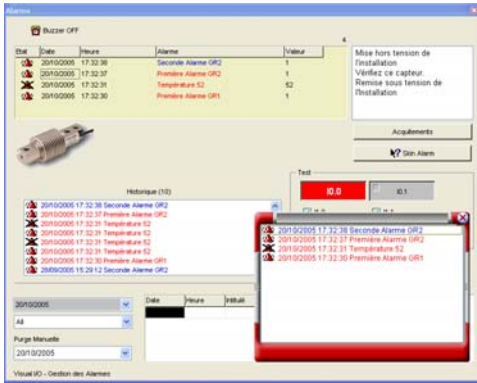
Alarmes

Buzzer OFF

4

| Etat | Date | Heure | Alarme | Valeur |
|---|---|---|---|---|
| | 20/10/2005 | 17:32:38 | Seconde Alarme GR2 | 1 |
| | 20/10/2005 | 17:32:37 | Première Alarme GR2 | 1 |
| | 20/10/2005 | 17:32:31 | Température 52 | 52 |
| | 20/10/2005 | 17:32:30 | Première Alarme GR1 | 1 |

Mise hors tension de l'installation
Vérifiez ce capteur.
Remise sous tension de l'installation

Acquittements

Skin Alarm

Historique (10)

20/10/2005 17:32:38 Seconde Alarme GR2
20/10/2005 17:32:37 Première Alarme GR2
20/10/2005 17:32:31 Température 52
20/10/2005 17:32:31 Température 52
20/10/2005 17:32:31 Température 52
20/10/2005 17:32:31 Température 52
20/10/2005 17:32:30 Première Alarme GR1
28/09/2005 15:29:12 Seconde Alarme GR2

Test

I0.0

I0.1

20/10/2005 17:32:38 Seconde Alarme GR2
20/10/2005 17:32:37 Première Alarme GR2
20/10/2005 17:32:31 Température 52
20/10/2005 17:32:30 Première Alarme GR1

20/10/2005

All

Purge Manuelle

20/10/2005

Date | Heure | Intitulé

Visual I/O - Gestion des Alarmes